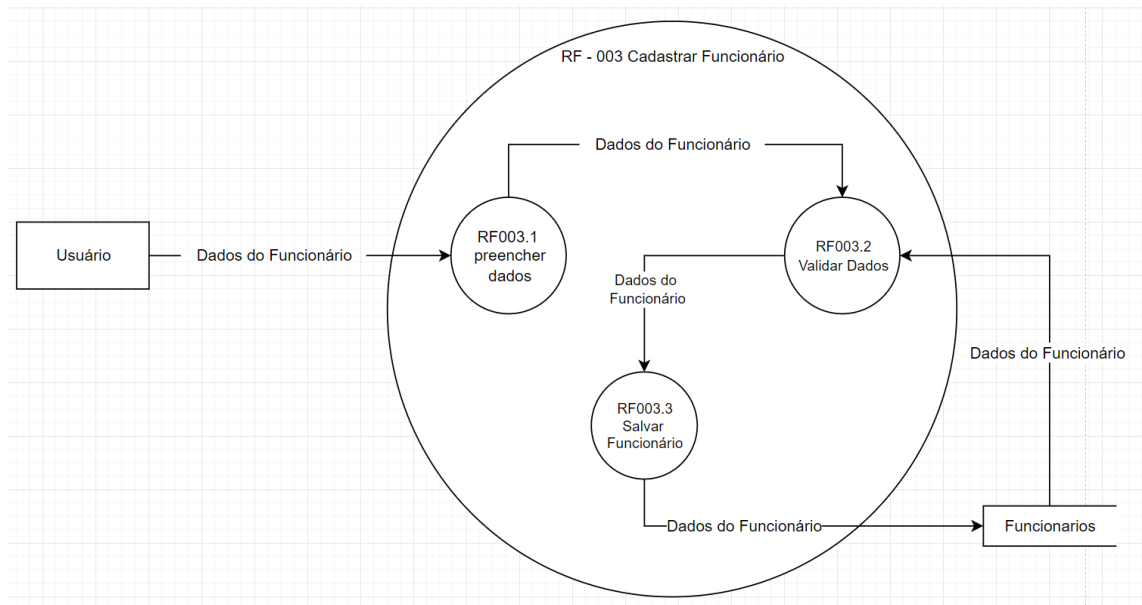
RF - 003 Cadastrar Funcionário

Dados do Funcionário

Usuário

Dados do Funcionário

RF003.1 preencher dados

RF003.2 Validar Dados

Dados do Funcionário

Dados do Funcionário

RF003.3 Salvar Funcionário

Dados do Funcionário

Funcionarios